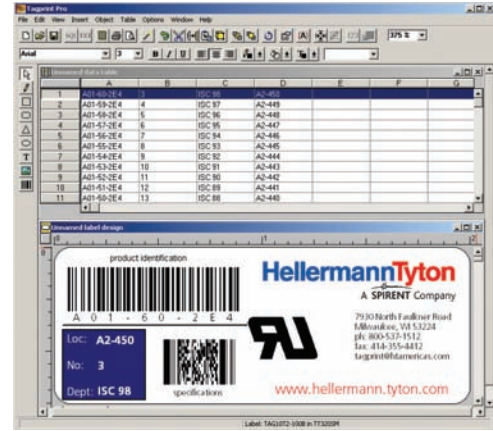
Tagprint Pro
File Edit View Insert Object Table Options Window Help
375 %
Arial 3
Unnamed data table

| | A | B | C | D | E | F | G |
|---|---|---|---|---|---|---|---|
| 1 | A01-60-2E4 | 3 | ISC 98 | A2-450 | | | |
| 2 | A01-59-2E4 | 4 | ISC 97 | A2-449 | | | |
| 3 | A01-58-2E4 | 5 | ISC 96 | A2-448 | | | |
| 4 | A01-57-2E4 | 6 | ISC 95 | A2-447 | | | |
| 5 | A01-56-2E4 | 7 | ISC 94 | A2-446 | | | |
| 6 | A01-55-2E4 | 8 | ISC 93 | A2-445 | | | |
| 7 | A01-54-2E4 | 9 | ISC 92 | A2-444 | | | |
| 8 | A01-53-2E4 | 10 | ISC 91 | A2-443 | | | |
| 9 | A01-52-2E4 | 11 | ISC 90 | A2-442 | | | |
| 10 | A01-51-2E4 | 12 | ISC 89 | A2-441 | | | |
| 11 | A01-50-2E4 | 13 | ISC 88 | A2-440 | | | |

Unnamed label design

product identification

A 0 1 - 6 0 - 2 E 4

HellermannTyton
A SPIRENT Company

Loc: A2-450
No: 3
Dept: ISC 98

specifications

7930 North Faulkner Road
Milwaukee, WI 53224
ph: 800-537-1512
fax: 414-355-4412
tagprint@htamericas.com

www.hellermann.tyton.com

Label: TAG10T2-1008 in TT3200M